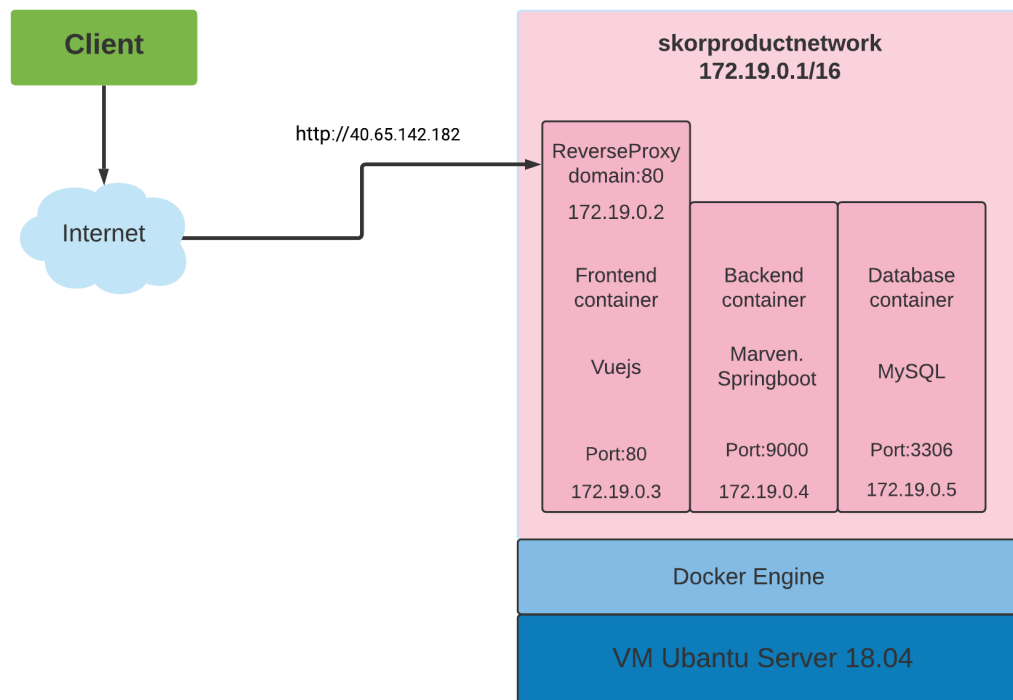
Client

Internet

http://40.65.142.182

skorproductnetwork
172.19.0.1/16

ReverseProxy
domain:80
172.19.0.2

Frontend
container

Vuejs

Port:80
172.19.0.3

Backend
container

Marven.
Springboot

Port:9000
172.19.0.4

Database
container

MySQL

Port:3306
172.19.0.5

Docker Engine

VM Ubantu Server 18.04